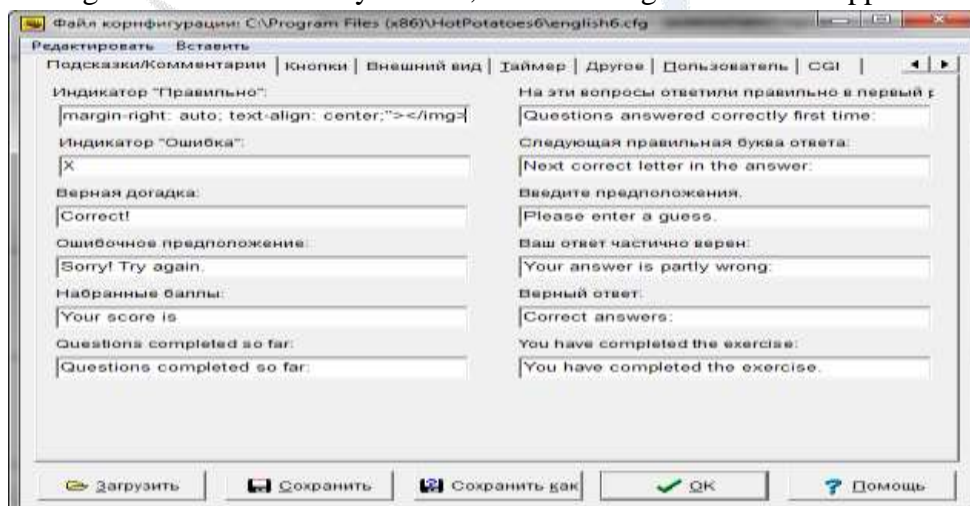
Файл конфигурации: C:\Program Files (x86)\HotPotatoes6\english6.cfg

Редактировать Вставить

Подсказки/Комментарии | Кнопки | Внешний вид | Таймер | Другое | Пользователь | CGI |

Индикатор "Правильно":
margin-right: auto; text-align: center;"></img>

Индикатор "Ошибка":
X

Верная догадка:
Correct!

Ошибочное предположение:
Sorry! Try again.

Набранные баллы:
Your score is

Questions completed so far:
Questions completed so far:

На эти вопросы ответили правильно в первый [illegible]
Questions answered correctly first time:

Следующая правильная буква ответа:
Next correct letter in the answer:

Введите предположения.
Please enter a guess.

Ваш ответ частично верен:
Your answer is partly wrong:

Верный ответ:
Correct answers:

You have completed the exercise:
You have completed the exercise.

Загрузить | Сохранить | Сохранить как | OK | Помощь